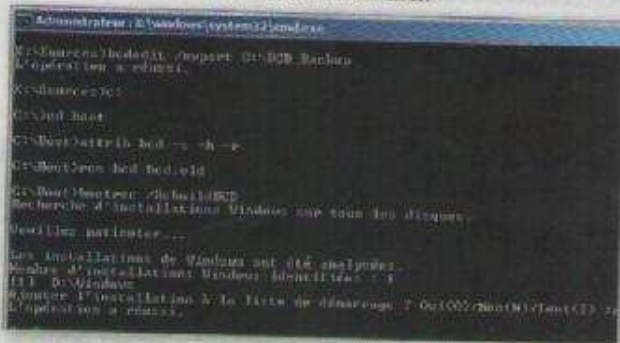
Administrateur : X:\windows\system32\cmd.exe

X:\Sources>bcdedit /export C:\BCD_Backup
L'opération a réussi.

X:\Sources>c:

C:\>cd boot

C:\Boot>attrib bcd -s -h -r

C:\Boot>ren bcd bcd.old

C:\Boot>bootrec /RebuildBCD
Recherche d'installations Windows sur tous les disques.

Veuillez patienter...

Les installations de Windows ont été analysées.
Nombre d'installations Windows identifiées : 1
[1] D:\Windows
Ajouter l'installation à la liste de démarrage ? Oui(O)/Non(N)/Tout(T) :
L'opération a réussi.